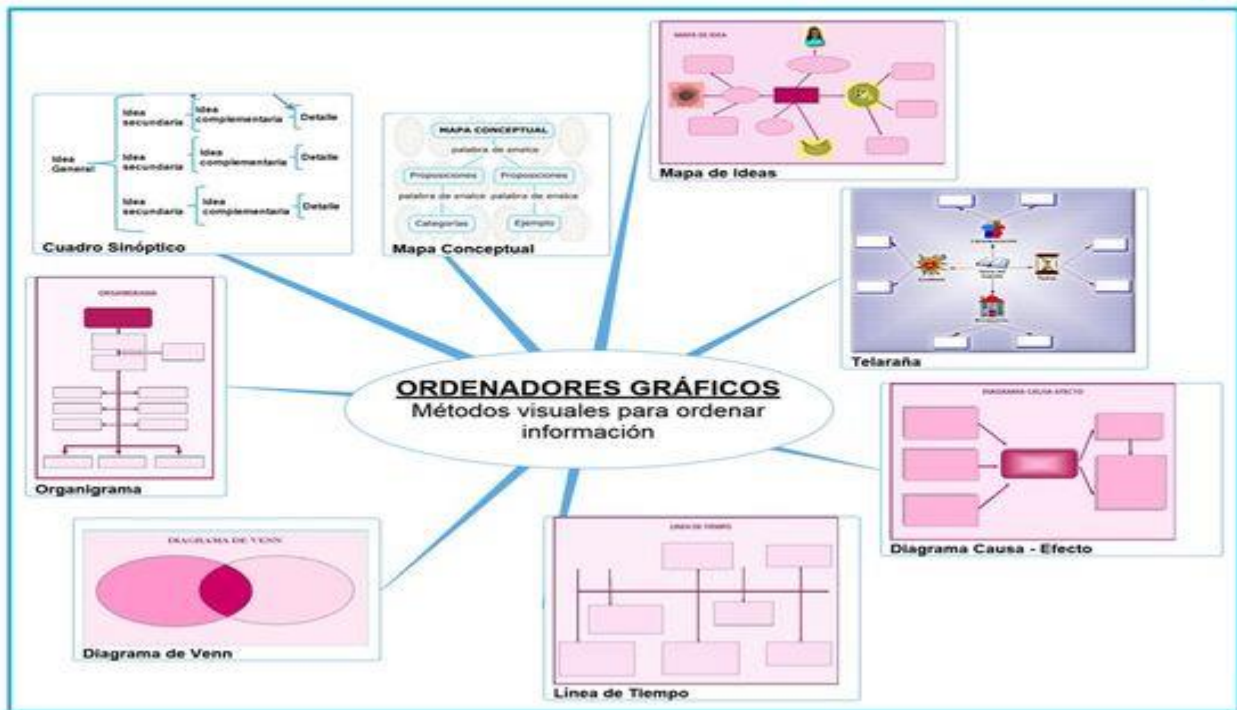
ORDENADORES GRÁFICOS
Métodos visuales para ordenar información

Idea General
Idea secundaria
Idea complementaria
Detalle
Idea secundaria
Idea complementaria
Detalle
Idea secundaria
Idea complementaria
Detalle
Cuadro Sinóptico

MAPA CONCEPTUAL
palabra de enalce
Proposiciones
Proposiciones
palabra de enalce
palabra de enalce
Categorías
Ejemplo
Mapa Conceptual

MAPA DE IDEA
Mapa de Ideas

Telaraña

ORGANIGRAMA
Organigrama

DIAGRAMA CAUSA EFECTO
Diagrama Causa - Efecto

DIAGRAMA DE VENN
Diagrama de Venn

LINEA DE TIEMPO
Línea de Tiempo